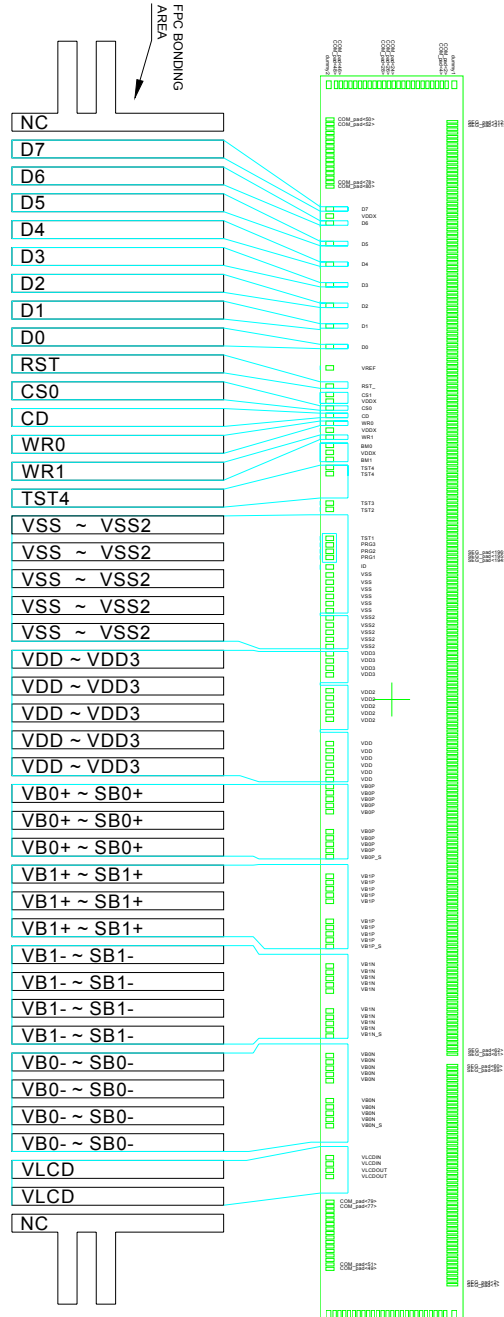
FPC BONDING AREA

NC
D7
D6
D5
D4
D3
D2
D1
D0
RST
CS0
CD
WR0
WR1
TST4
VSS ~ VSS2
VSS ~ VSS2
VSS ~ VSS2
VSS ~ VSS2
VSS ~ VSS2
VDD ~ VDD3
VDD ~ VDD3
VDD ~ VDD3
VDD ~ VDD3
VDD ~ VDD3
VB0+ ~ SB0+
VB0+ ~ SB0+
VB0+ ~ SB0+
VB1+ ~ SB1+
VB1+ ~ SB1+
VB1+ ~ SB1+
VB1- ~ SB1-
VB1- ~ SB1-
VB1- ~ SB1-
VB1- ~ SB1-
VB0- ~ SB0-
VB0- ~ SB0-
VB0- ~ SB0-
VB0- ~ SB0-
VLCD
VLCD
NC

COM_pad<50>
COM_pad<52>
COM_pad<78>
COM_pad<80>
D7
VDDX
D6
D5
D4
D3
D2
D1
D0
VREF
RST_
CS1
VDDX
CS0
CD
WR0
VDDX
WR1
BM0
VDDX
BM1
TST4
TST4
TST3
TST2
TST1
PRG3
PRG2
PRG1
ID
VSS
VSS
VSS
VSS
VSS
VSS
VSS2
VSS2
VSS2
VSS2
VSS2
VDD3
VDD3
VDD3
VDD3
VDD2
VDD2
VDD2
VDD2
VDD2
VDD
VDD
VDD
VDD
VDD
VDD
VB0P
VB0P
VB0P
VB0P
VB0P
VB0P
VB0P
VB0P
VB0P
VB0P_S
VB1P
VB1P
VB1P
VB1P
VB1P
VB1P
VB1P
VB1P
VB1P
VB1P_S
VB1N
VB1N
VB1N
VB1N
VB1N
VB1N
VB1N
VB1N
VB1N
VB1N_S
VB0N
VB0N
VB0N
VB0N
VB0N
VB0N
VB0N
VB0N
VB0N
VB0N_S
VLCDIN
VLCDIN
VLCDOUT
VLCDOUT
COM_pad<79>
COM_pad<77>
COM_pad<51>
COM_pad<49>
SEG_pad<319>
SEG_pad<317>
SEG_pad<199>
SEG_pad<195>
SEG_pad<194>
SEG_pad<62>
SEG_pad<61>
SEG_pad<60>
SEG_pad<58>
SEG_pad<2>
SEG_pad<0>